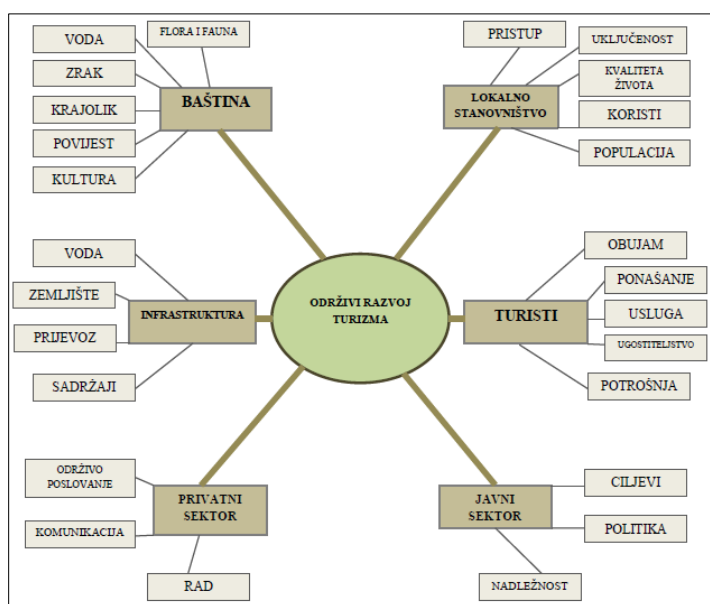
ODRŽIVI RAZVOJ TURIZMA

BAŠTINA
VODA
FLORA I FAUNA
ZRAK
KRAJOLIK
POVIJEST
KULTURA

LOKALNO STANOVNIŠTVO
PRISTUP
UKLJUČENOST
KVALITETA ŽIVOTA
KORISTI
POPULACIJA

INFRASTRUKTURA
VODA
ZEMLJIŠTE
PRIJEVOZ
SADRŽAJI

TURISTI
OBUJAM
PONAŠANJE
USLUGA
UGOSTITELJSTVO
POTROŠNJA

PRIVATNI SEKTOR
ODRŽIVO POSLOVANJE
KOMUNIKACIJA
RAD

JAVNI SEKTOR
CILJEVI
POLITIKA
NADLEŽNOST